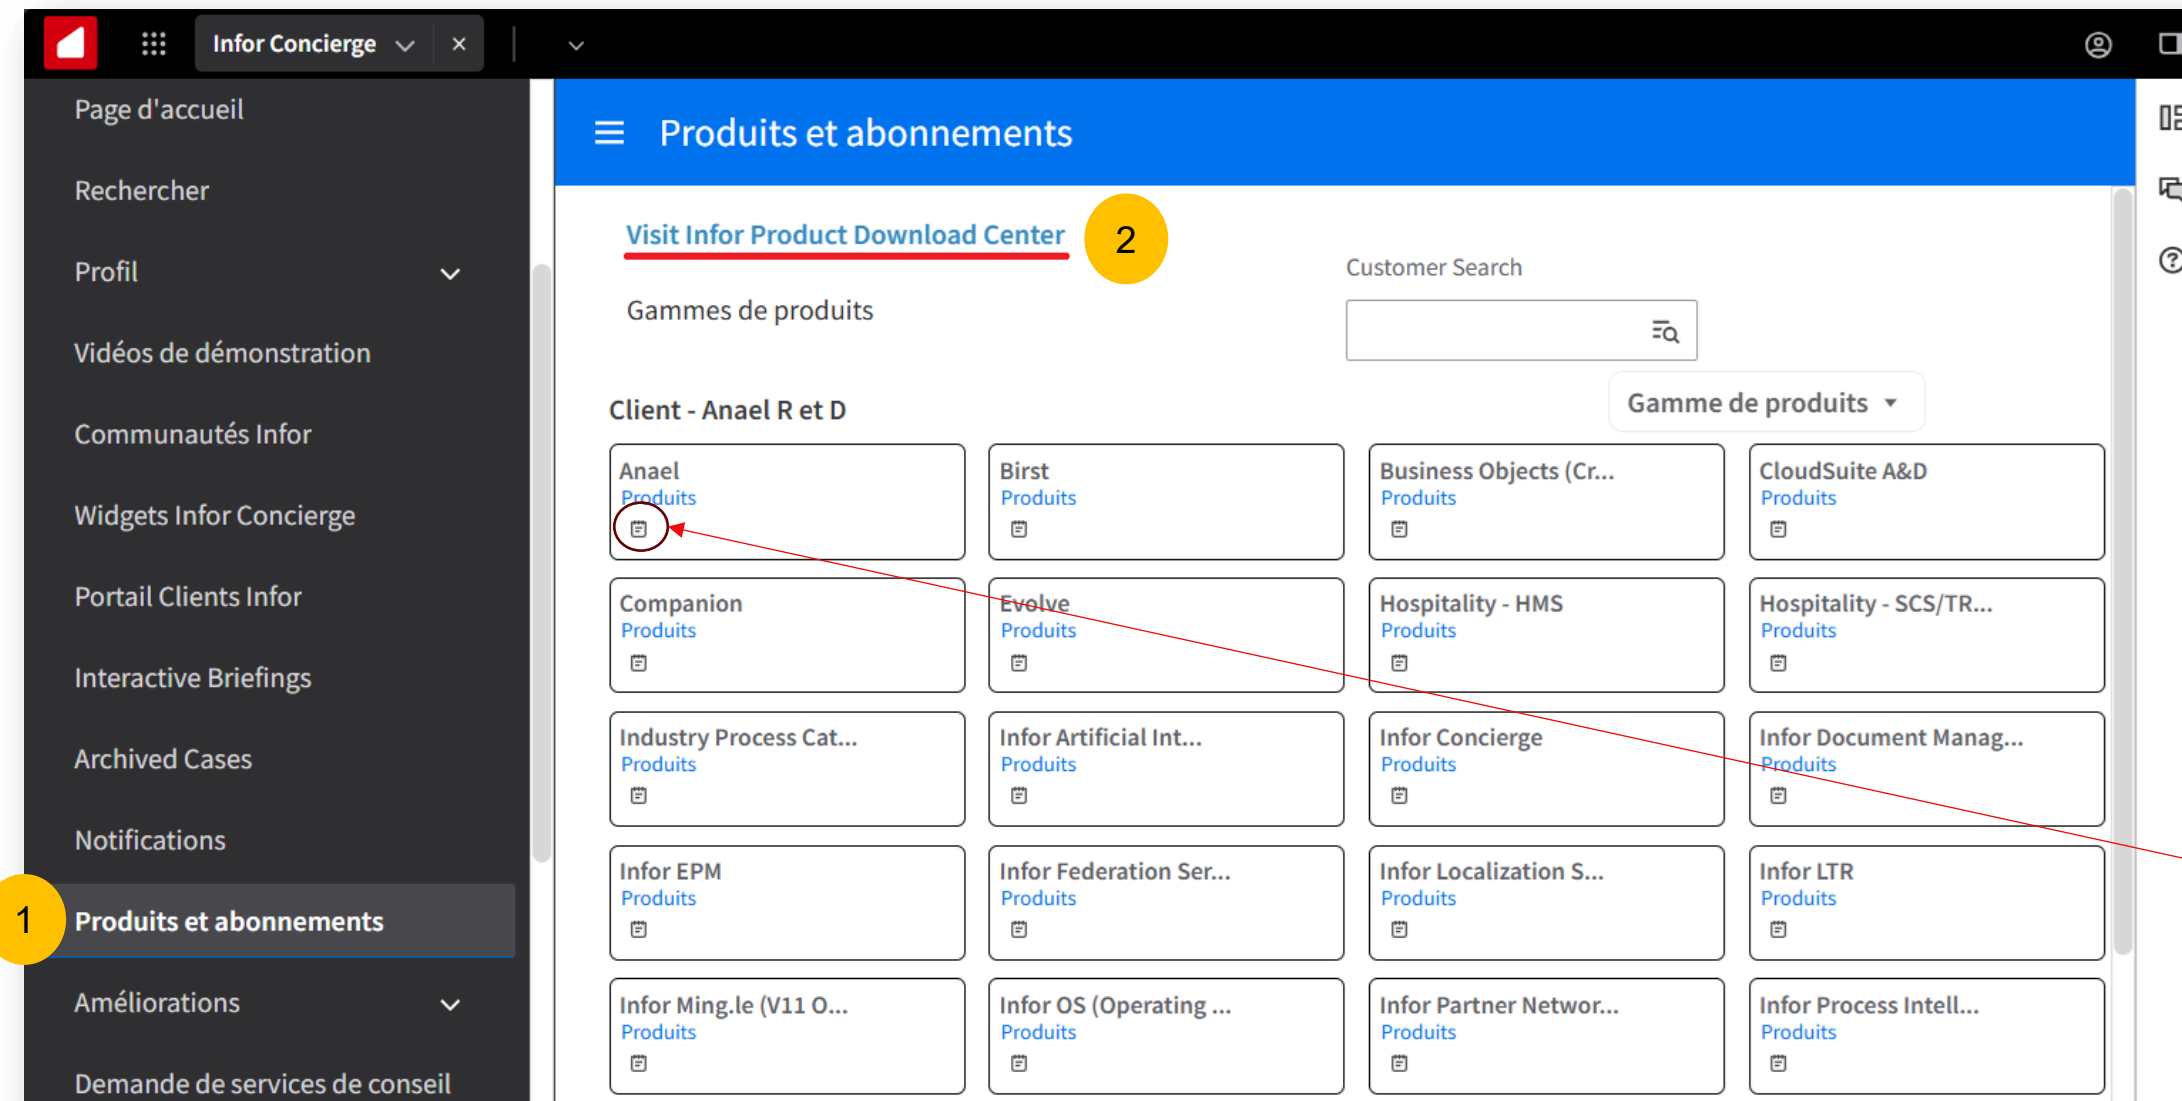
Infor Concierge

Page d'accueil
Rechercher
Profil
Vidéos de démonstration
Communautés Infor
Widgets Infor Concierge
Portail Clients Infor
Interactive Briefings
Archived Cases
Notifications
1
Produits et abonnements
Améliorations
Demande de services de conseil

Produits et abonnements

Visit Infor Product Download Center
2
Gammes de produits
Customer Search
Gamme de produits

Client - Anael R et D

| | | | |
|---|---|---|---|
| Anael Produits | Birst Produits | Business Objects (Cr... Produits | CloudSuite A&D Produits |
| Companion Produits | Evolve Produits | Hospitality - HMS Produits | Hospitality - SCS/TR... Produits |
| Industry Process Cat... Produits | Infor Artificial Int... Produits | Infor Concierge Produits | Infor Document Manag... Produits |
| Infor EPM Produits | Infor Federation Ser... Produits | Infor Localization S... Produits | Infor LTR Produits |
| Infor Ming.le (V11 O... Produits | Infor OS (Operating ... Produits | Infor Partner Networ... Produits | Infor Process Intell... Produits |